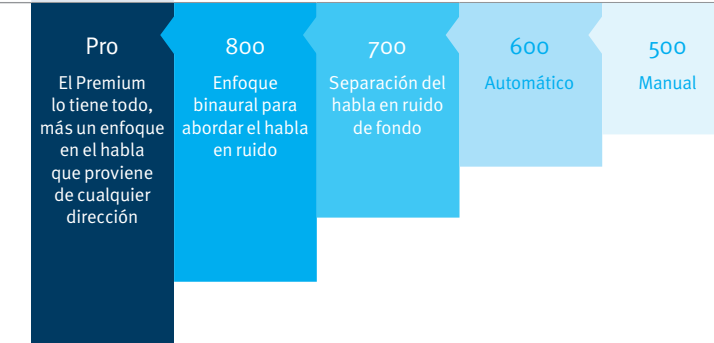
Pro
El Premium lo tiene todo, más un enfoque en el habla que proviene de cualquier dirección

800
Enfoque binaural para abordar el habla en ruido

700
Separación del habla en ruido de fondo

600
Automático

500
Manual